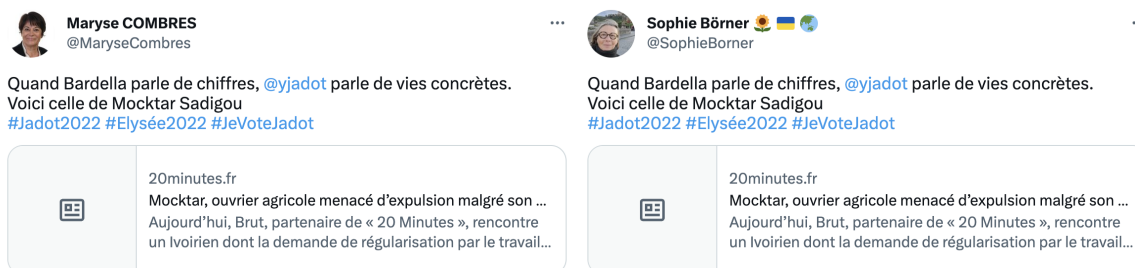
Maryse COMBRES
@MaryseCombres

Quand Bardella parle de chiffres, @yjadot parle de vies concrètes.
Voici celle de Mocktar Sadigou
#Jadot2022 #Elysée2022 #JeVoteJadot

20minutes.fr
Mocktar, ouvrier agricole menacé d'expulsion malgré son ...
Aujourd'hui, Brut, partenaire de « 20 Minutes », rencontre un Ivoirien dont la demande de régularisation par le travail...

Sophie Börner 🌻 🇺🇦 🌏
@SophieBorner

Quand Bardella parle de chiffres, @yjadot parle de vies concrètes.
Voici celle de Mocktar Sadigou
#Jadot2022 #Elysée2022 #JeVoteJadot

20minutes.fr
Mocktar, ouvrier agricole menacé d'expulsion malgré son ...
Aujourd'hui, Brut, partenaire de « 20 Minutes », rencontre un Ivoirien dont la demande de régularisation par le travail...